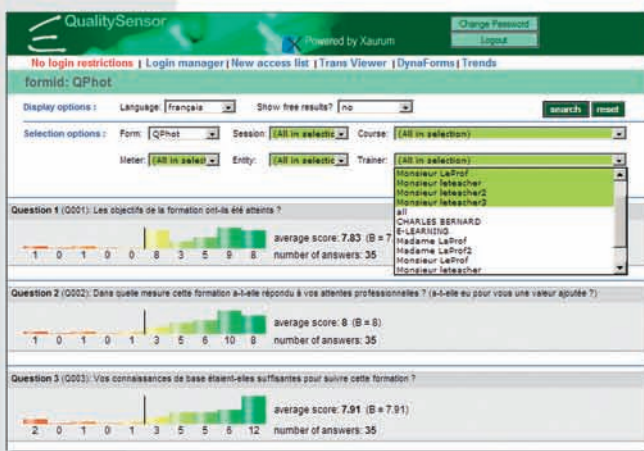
QualitySensor

Powered by Xaurum

Change Password

Logout

No login restrictions | Login manager | New access list | Trans Viewer | DynaForms | Trends

formid: QPhot

Display options : Language: français Show free results? no

search reset

Selection options : Form: QPhot Session: (All in selectio Course: (All in selection)

Meter: (All in selec Entity: (All in selectio Trainer: (All in selection)

Monsieur LaProf
Monsieur leteacher
Monsieur leteacher2
Monsieur leteacher3
all
CHARLES BERNARD
E-LEARNING
Madame LaProf
Madame LaProf2
Monsieur LeProf
Monsieur leteacher

Question 1 (Q001): Les objectifs de la formation ont-ils été atteints ?

1 0 1 0 0 8 3 5 9 8

average score: 7.83 (B = 7

number of answers: 35

Question 2 (Q002): Dans quelle mesure cette formation a-t-elle répondu à vos attentes professionnelles ? (a-t-elle eu pour vous une valeur ajoutée ?)

1 0 1 0 1 3 5 6 10 8

average score: 8 (B = 8)

number of answers: 35

Question 3 (Q003): Vos connaissances de base étaient-elles suffisantes pour suivre cette formation ?

2 0 1 0 1 3 5 5 6 12

average score: 7.91 (B = 7.91)

number of answers: 35